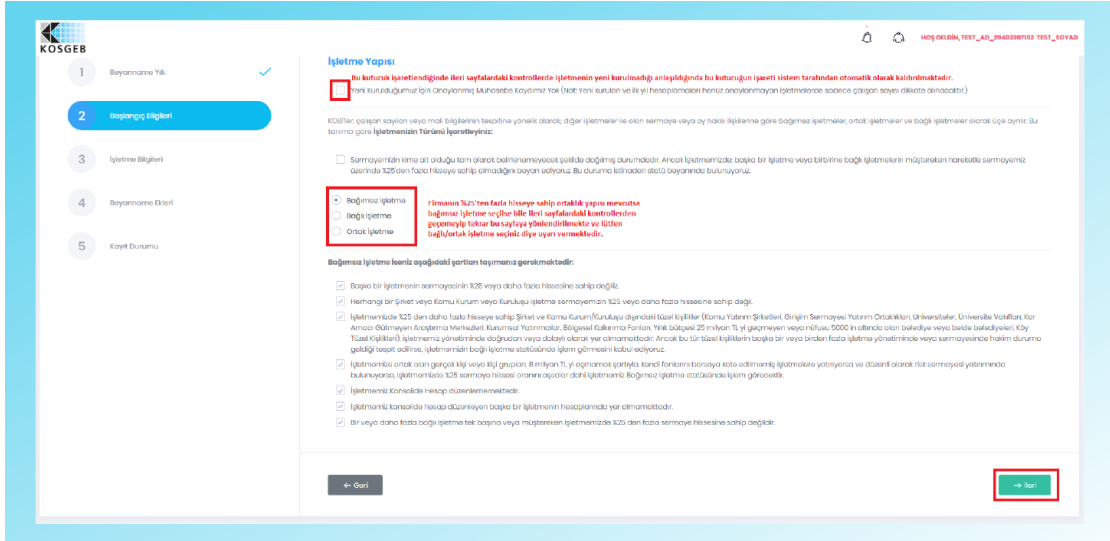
KOSGEB

HOŞ GELDİN, TEST_AD_29402287152 TEST_SOYAD

1 Beyanname Yılı

2 Başlangıç Bilgileri

3 İşletme Bilgileri

4 Beyanname Ekleri

5 Kayıt Durumu

İşletme Yapısı

Bu kutucuk işaretlendiğinde ileri sayfalardaki kontrollerde işletmenin yeni kurulmadığı anlaşıldığında bu kutucuğun işareti sistem tarafından otomatik olarak kaldırılmaktadır.

Yeni Kurulduğumuz İçin Onaylanmış Muhasebe Kaydımız Yok (Not: Yeni kurulan ve ilk yıl hesaplamaları henüz onaylanmayan işletmelerde sadece çalışan sayısı dikkate alınacaktır.)

KOBİ'ler, çalışan sayıları veya mali bilgilerinin tespitine yönelik olarak; diğer işletmeler ile olan sermaye veya oy hakkı ilişkilerine göre bağımsız işletmeler, ortak işletmeler ve bağlı işletmeler olarak üçe ayrılır. Bu tanıma göre İşletmenizin Türünü İşaretleyiniz:

Sermayemizin kime ait olduğu tam olarak belirlenemeyecek şekilde dağılmış durumdadır. Ancak işletmemizde; başka bir işletme veya birbirine bağlı işletmelerin müştereken hareketle sermayemiz üzerinde %25'den fazla hisseye sahip olmadığını beyan ediyoruz. Bu durumu istinaden statü beyanında bulunuyoruz.

Bağımsız İşletme
Bağlı İşletme
Ortak İşletme

Firmanın %25'ten fazla hisseye sahip ortaklık yapısı mevcutsa bağımsız işletme seçilse bile ileri sayfalardaki kontrollerden geçemeyip tekrar bu sayfaya yönlendirilmekte ve lütfen bağlı/ortak işletme seçiniz diye uyarı vermektedir.

Bağımsız işletme iseniz aşağıdaki şartları taşımanız gerekmektedir:

Başka bir işletmenin sermayesinin %25 veya daha fazla hissesine sahip değiliz.

Herhangi bir Şirket veya Kamu Kurum veya Kuruluşu işletme sermayemizin %25 veya daha fazla hissesine sahip değil.

İşletmemizde %25 den daha fazla hisseye sahip Şirket ve Kamu Kurum/Kuruluşu dışındaki tüzel kişilikler (Kamu Yatırım Şirketleri, Girişim Sermayesi Yatırım Ortaklıkları, Üniversiteler, Üniversite Vakıfları, Kar Amacı Gütmeyen Araştırma Merkezleri, Kurumsal Yatırımcılar, Bölgesel Kalkınma Fonları, Yıllık bütçesi 25 milyon TL yi geçmeyen veya nüfusu 5000 in altında olan belediye veya belde belediyeleri, Köy Tüzel Kişilikleri) işletmemiz yönetiminde doğrudan veya dolaylı olarak yer almamaktadır. Ancak bu tür tüzel kişiliklerin başka bir veya birden fazla işletme yönetiminde veya sermayesinde hakim duruma geldiği tespit edilirse, işletmemizin bağlı işletme statüsünde işlem görmesini kabul ediyoruz.

İşletmemize ortak olan gerçek kişi veya kişi grupları, 8 milyon TL yi aşmamak şartıyla, kendi fonlarını borsaya kote edilmemiş işletmelere yatırıyorsa ve düzenli olarak risk sermayesi yatırımında bulunuyorsa; işletmemizde %25 sermaye hissesi oranını aşsalar dahi işletmemiz Bağımsız işletme statüsünde işlem görecektir.

İşletmemiz Konsolide Hesap düzenlememektedir.

İşletmemiz konsolide hesap düzenleyen başka bir işletmenin hesaplarında yer almamaktadır.

Bir veya daha fazla bağlı işletme tek başına veya müştereken işletmemizde %25 den fazla sermaye hissesine sahip değildir.

← Geri

→ İleri